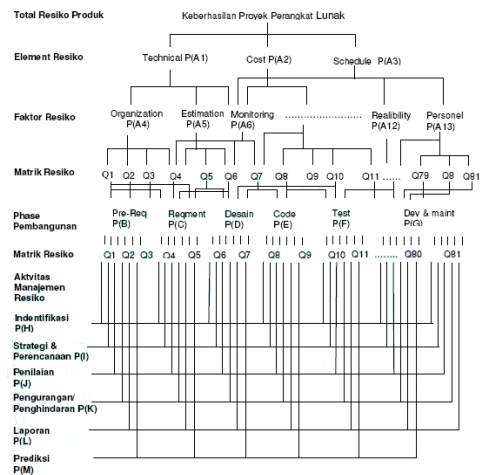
Total Resiko Produk

Keberhasilan Proyek Perangkat Lunak

Element Resiko

Technical P(A1)

Cost P(A2)

Schedule P(A3)

Faktor Resiko

Organization P(A4)

Estimation P(A5)

Monitoring P(A6)

.......................

Realibility P(A12)

Personel P(A13)

Matrik Resiko

Q1 Q2 Q3 Q4 Q5 Q6 Q7 Q8 Q9 Q10 Q11 ...... Q79 Q8 Q81

Phase Pembangunan

Pre-Req P(B)

Reqment P(C)

Desain P(D)

Code P(E)

Test P(F)

Dev & maint P(G)

Matrik Resiko

Q1 Q2 Q3 Q4 Q5 Q6 Q7 Q8 Q9 Q10 Q11 ........ Q80 Q81

Aktvitas Manajemen Resiko

Indentifikasi P(H)

Strategi & Perencanaan P(I)

Penilaian P(J)

Pengurangan/ Penghindaran P(K)

Laporan P(L)

Prediksi P(M)